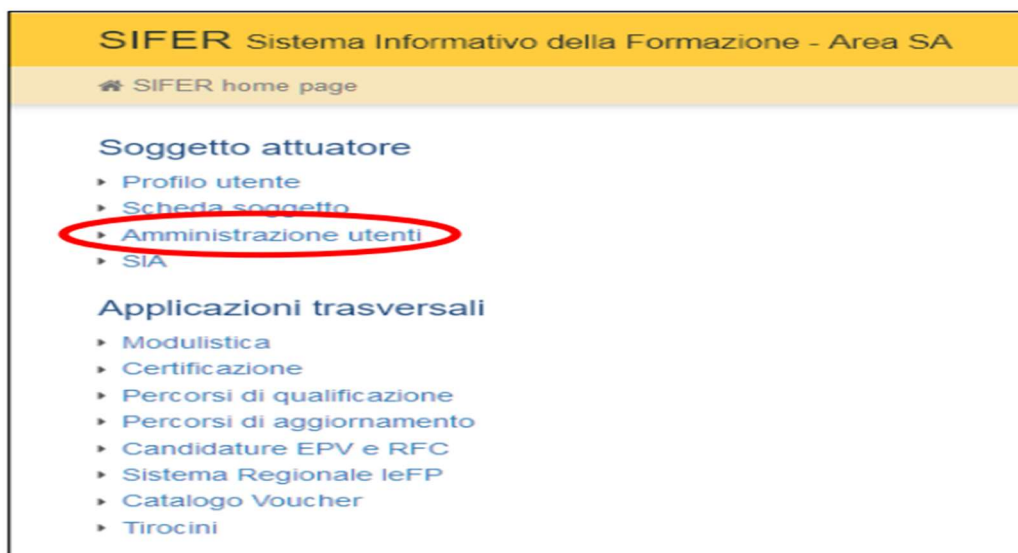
SIFER Sistema Informativo della Formazione - Area SA

SIFER home page

Soggetto attuatore

- Profilo utente
- Scheda soggetto
- Amministrazione utenti
- SIA

Applicazioni trasversali

- Modulistica
- Certificazione
- Percorsi di qualificazione
- Percorsi di aggiornamento
- Candidature EPV e RFC
- Sistema Regionale IeFP
- Catalogo Voucher
- Tirocini